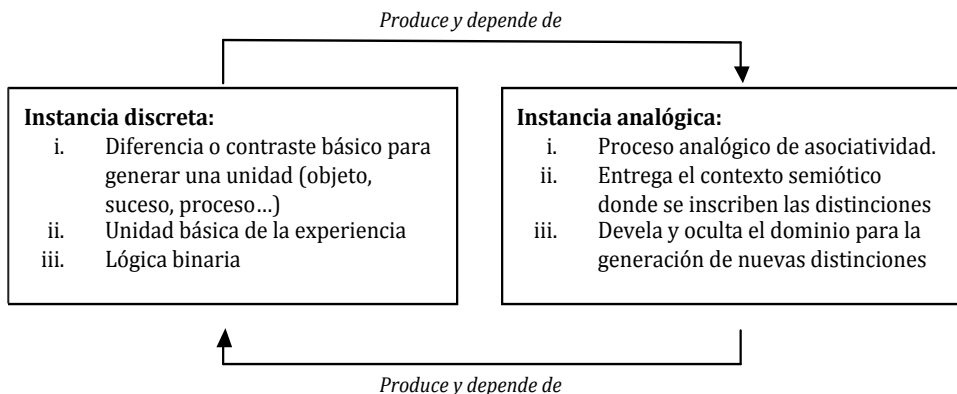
*Produce y depende de*

**Instancia discreta:**
i. Diferencia o contraste básico para generar una unidad (objeto, suceso, proceso…)
ii. Unidad básica de la experiencia
iii. Lógica binaria

**Instancia analógica:**
i. Proceso analógico de asociatividad.
ii. Entrega el contexto semiótico donde se inscriben las distinciones
iii. Devela y oculta el dominio para la generación de nuevas distinciones

*Produce y depende de*